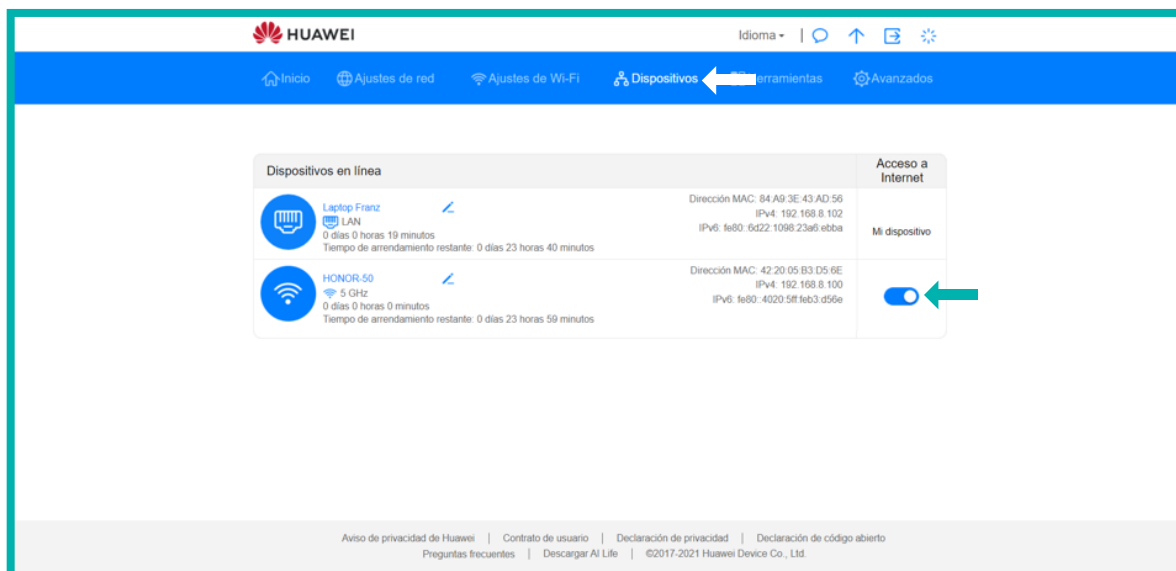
HUAWEI

Idioma ▾

Inicio   Ajustes de red   Ajustes de Wi-Fi   Dispositivos   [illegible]erramientas   Avanzados

| Dispositivos en línea | | Acceso a Internet |
|---|---|---|
| Laptop Franz<br>LAN<br>0 días 0 horas 19 minutos<br>Tiempo de arrendamiento restante: 0 días 23 horas 40 minutos | Dirección MAC: 84:A9:3E:43:AD:56<br>IPv4: 192.168.8.102<br>IPv6: fe80::6d22:1098:23a6:ebba | Mi dispositivo |
| HONOR-50<br>5 GHz<br>0 días 0 horas 0 minutos<br>Tiempo de arrendamiento restante: 0 días 23 horas 59 minutos | Dirección MAC: 42:20:05:B3:D5:6E<br>IPv4: 192.168.8.100<br>IPv6: fe80::4020:5ff:feb3:d56e | |

Aviso de privacidad de Huawei | Contrato de usuario | Declaración de privacidad | Declaración de código abierto
Preguntas frecuentes | Descargar AI Life | ©2017-2021 Huawei Device Co., Ltd.